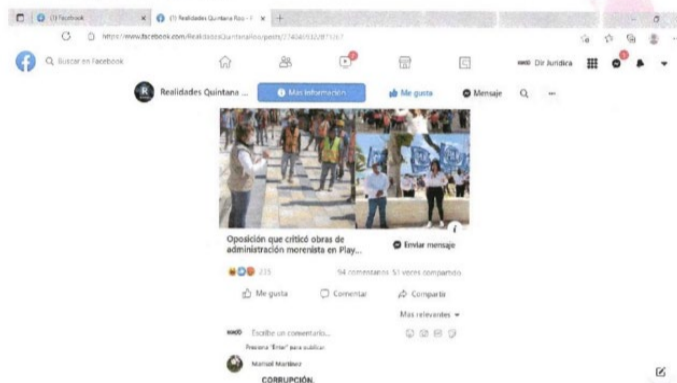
(3) Facebook
(3) Realidades Quintana Roo - F
https://www.facebook.com/RealidadesQuintanaRoo/posts/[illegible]
Buscar en Facebook
Dir Juridica
Realidades Quintana ...
Más información
Me gusta
Mensaje
Oposición que criticó obras de administración morenista en Play...
Enviar mensaje
235
94 comentarios 51 veces compartido
Me gusta
Comentar
Compartir
Más relevantes
Escribe un comentario...
Presiona "Enter" para publicar.
Manuel Martínez
CORRUPCIÓN.